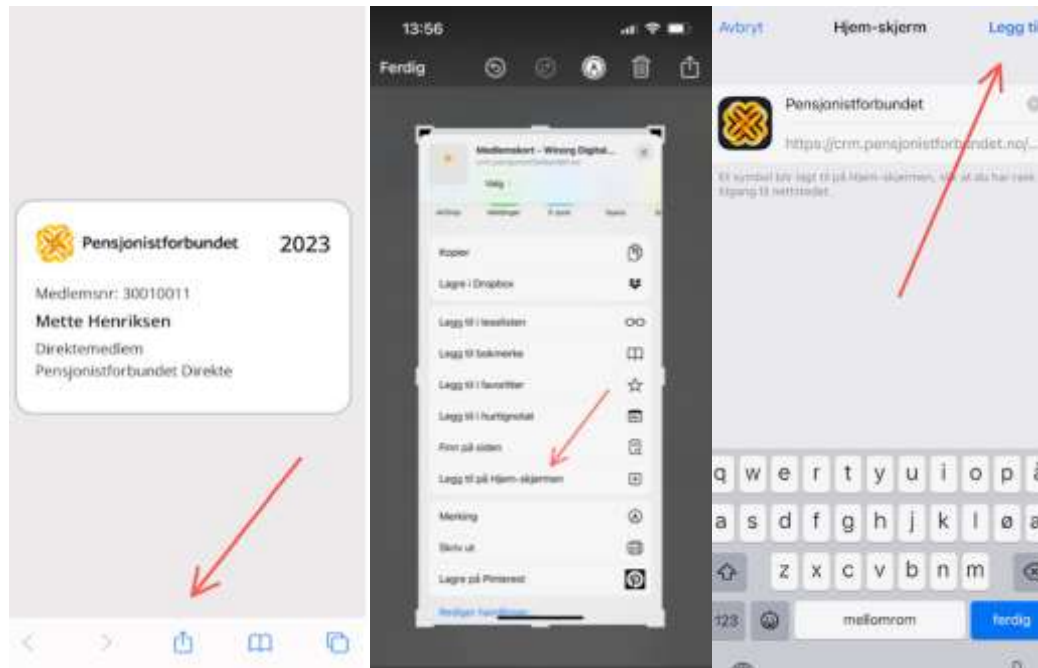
Pensjonistforbundet 2023

Medlemsnr: 30010011

Mette Henriksen

Direktemedlem

Pensjonistforbundet Direkte

13:56

Ferdig

Medlemskort – Winorg Digital...

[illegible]

Velg

Kopier

Lagre i Dropbox

Legg til i leselisten

Legg til bokmerke

Legg til i favoritter

Legg til i hurtignotat

Finn på siden

Legg til på Hjem-skjermen

Merking

Skriv ut

Lagre på Pinterest

Rediger handlinger...

Avbryt Hjem-skjerm Legg ti

Pensjonistforbundet

https://crm.pensjonistforbundet.no/...

Et symbol blir lagt til på Hjem-skjermen, slik at du har rask tilgang til nettstedet.

q w e r t y u i o p å

a s d f g h j k l ø æ

z x c v b n m

123 mellomrom ferdig